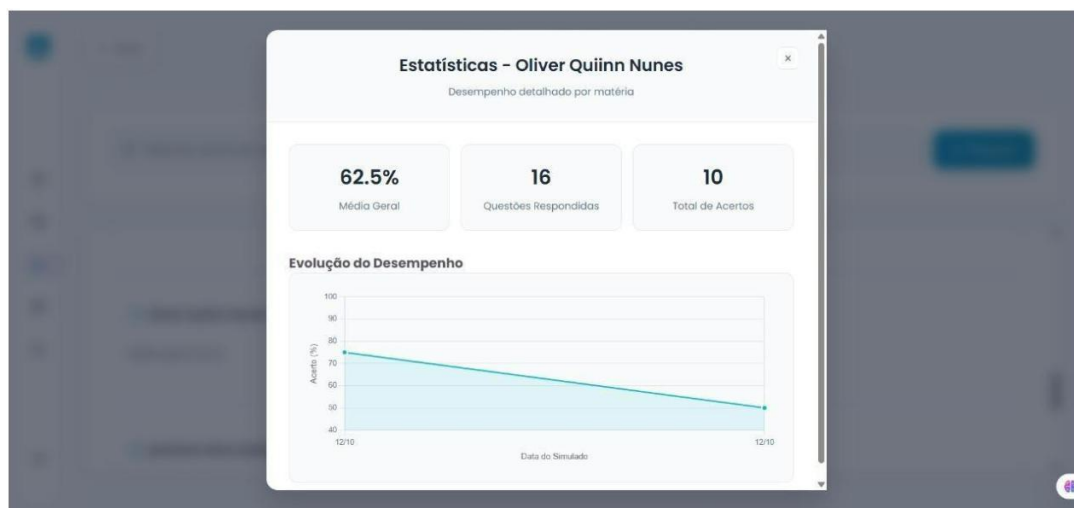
Estatísticas - Oliver Quiinn Nunes

Desempenho detalhado por matéria

×

62.5%
Média Geral

16
Questões Respondidas

10
Total de Acertos

Evolução do Desempenho

100
90
80
70
60
50
40

Acerto (%)

12/10
12/10

Data do Simulado